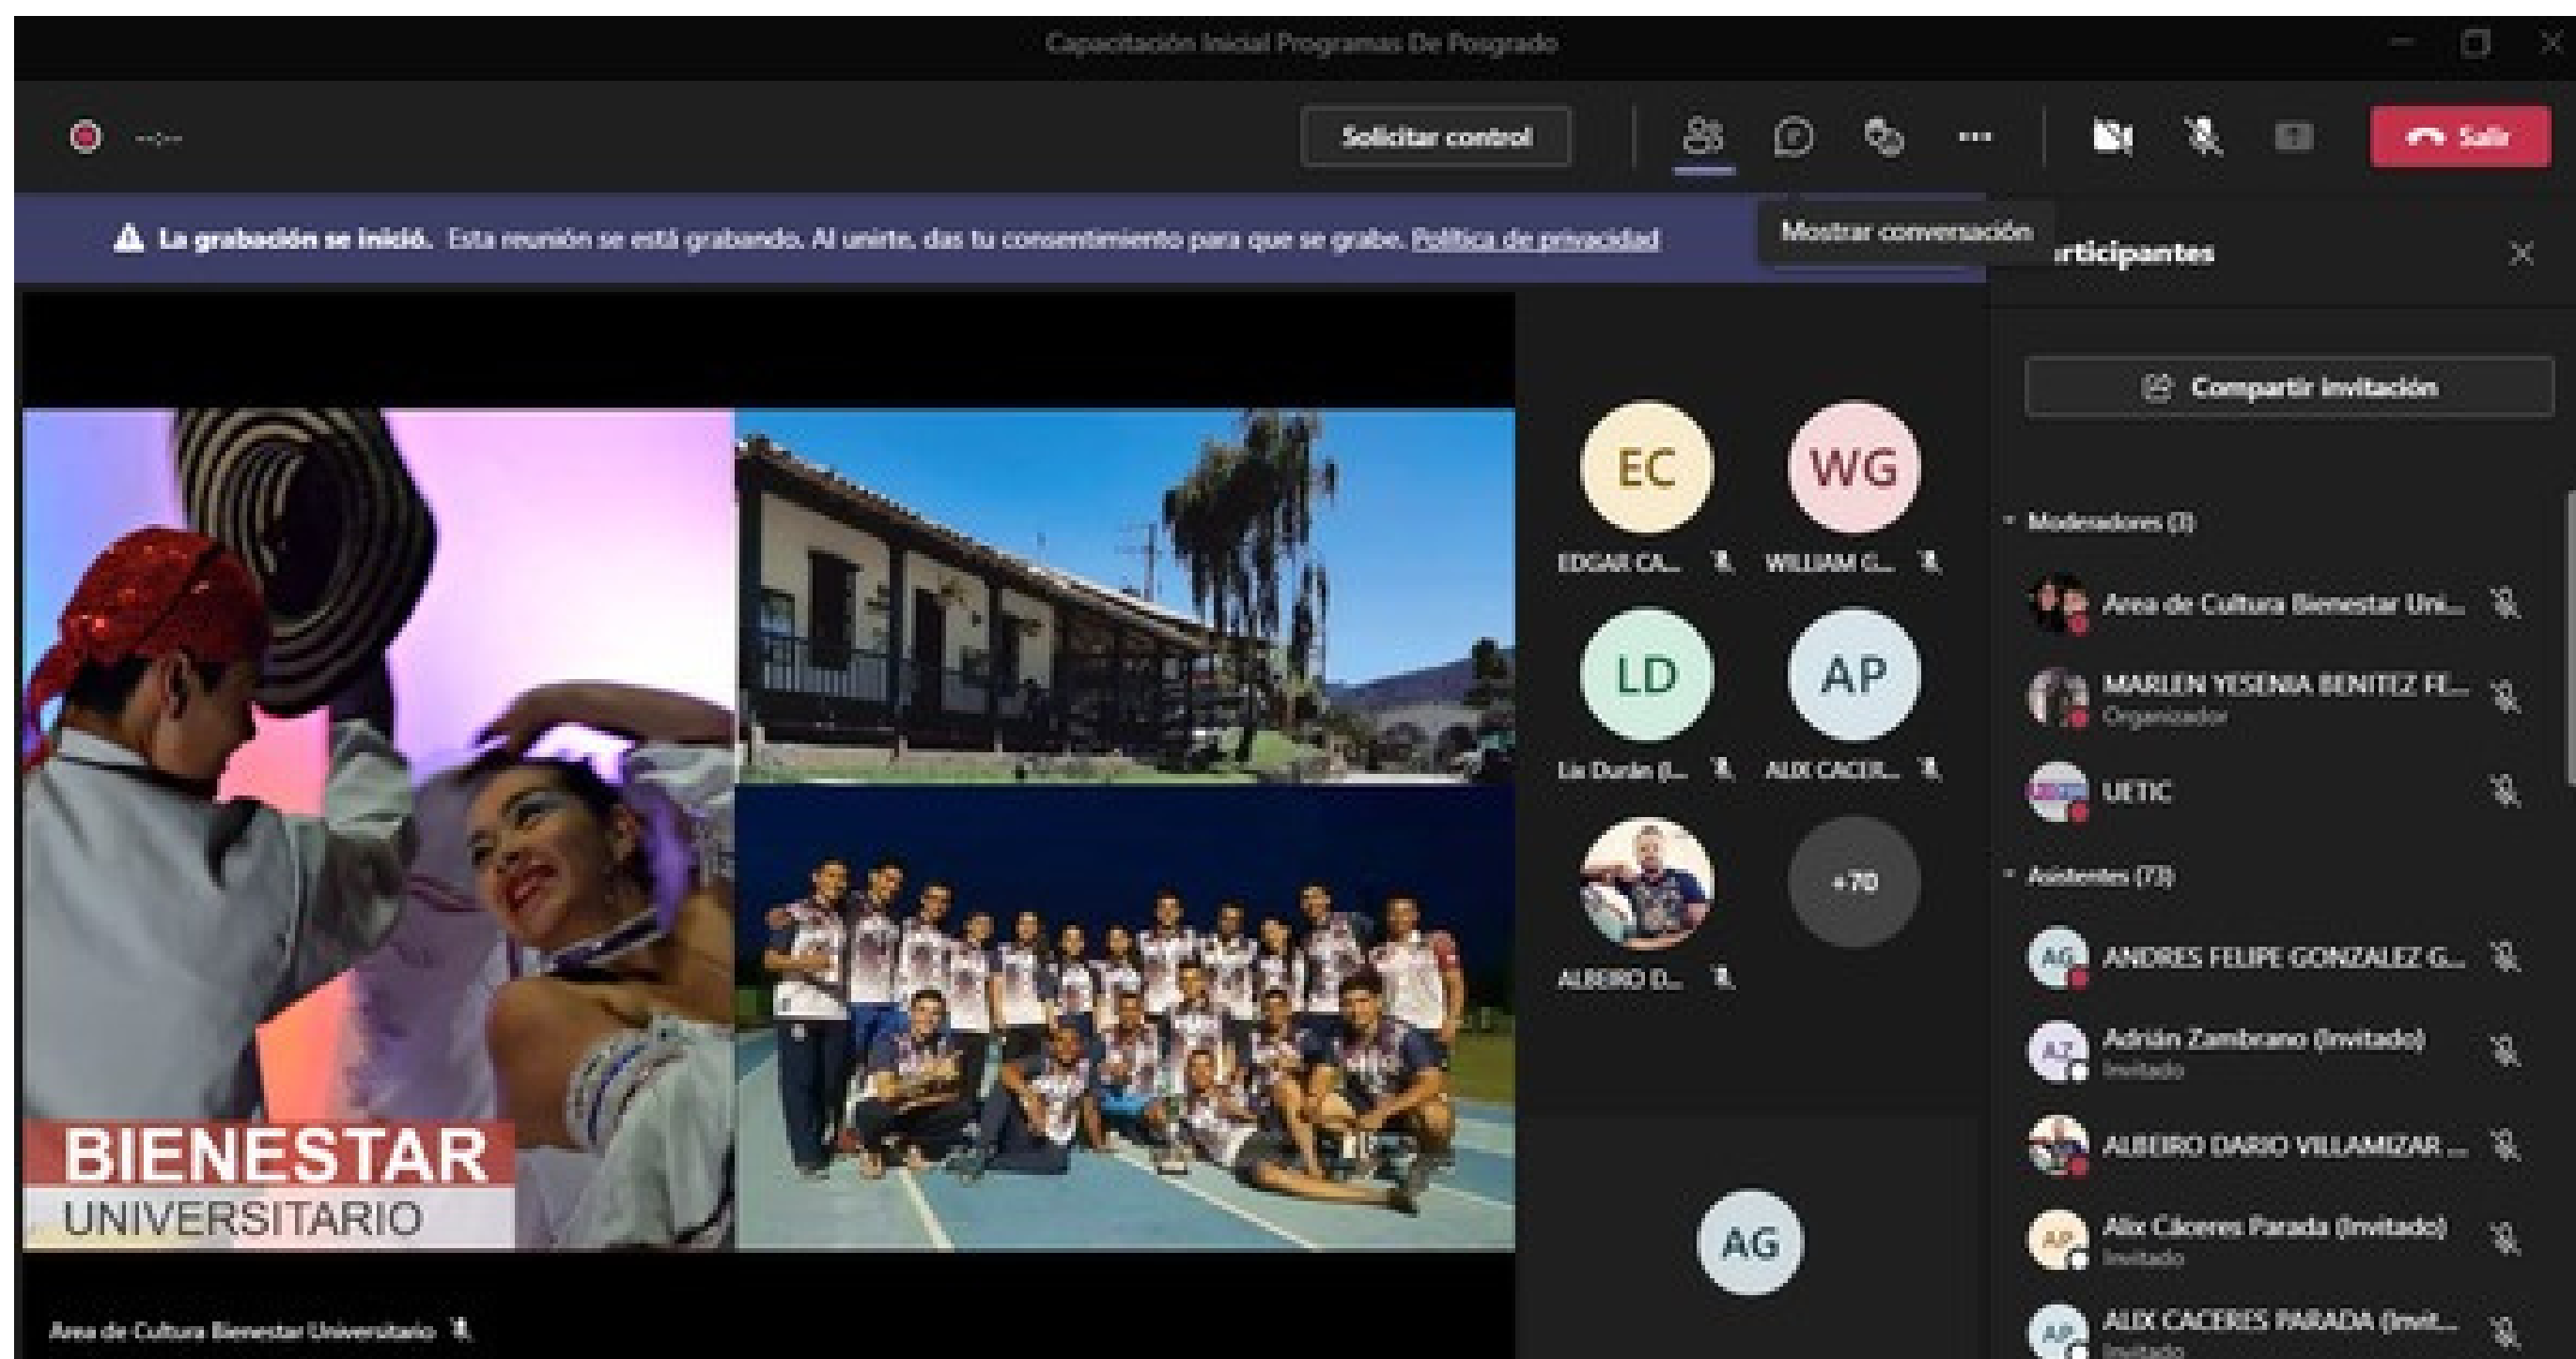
Capacitación Inicial Programas De Posgrado

--:--

Solicitar control

Salir

La grabación se inició. Esta reunión se está grabando. Al unirte, das tu consentimiento para que se grabe. Política de privacidad

Mostrar conversación

rticipantes

Compartir invitación

EC
EDGAR CA...

WG
WILLIAM G...

LD
Lia Durán (I...

AP
ALIX CACER...

ALBEIRO D...

+70

AG

BIENESTAR
UNIVERSITARIO

Area de Cultura Bienestar Universitario

Moderadores (3)

Area de Cultura Bienestar Uni...

MARLEN YESENIA BENITEZ FL...
Organizador

UETIC

Asistentes (73)

AG
ANDRES FELIPE GONZALEZ G...

AZ
Adrián Zambrano (Invitado)
Invitado

ALBEIRO DARIO VILLAMIZAR ...

AP
Alix Cáceres Parada (Invitado)
Invitado

AP
ALIX CACERES PARADA (Invit...
Invitado